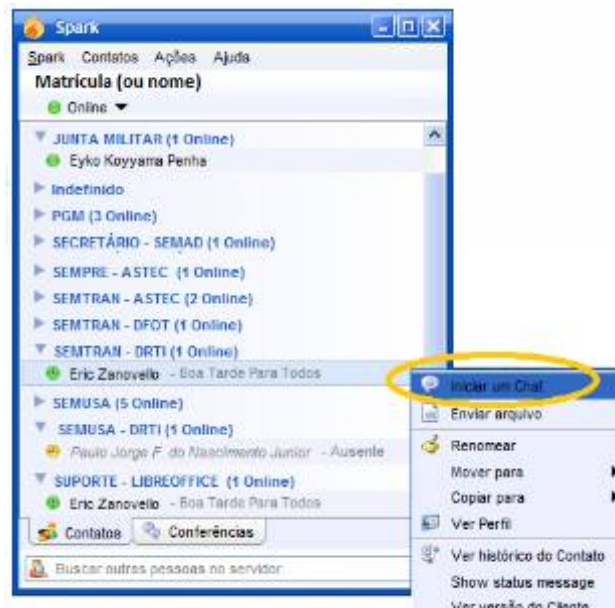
Spark

Spark Contatos Ações Ajuda

Matrícula (ou nome)

Online

JUNTA MILITAR (1 Online)

Eyko Koyyama Penha

Indefinido

PGM (3 Online)

SECRETÁRIO - SEMAD (1 Online)

SEMPRE - ASTEC (1 Online)

SEMTRAN - ASTEC (2 Online)

SEMTRAN - DFOT (1 Online)

SEMTRAN - DRTI (1 Online)

Eric Zanovello - Boa Tarde Para Todos

SEMUSA (5 Online)

SEMUSA - DRTI (1 Online)

Paulo Jorge F. do Nascimento Junior - Ausente

SUPORTE - LIBREOFFICE (1 Online)

Eric Zanovello - Boa Tarde Para Todos

Contatos

Conferências

Buscar outras pessoas no servidor

Iniciar um Chat

Enviar arquivo

Renomear

Mover para

Copiar para

Ver Perfil

Ver histórico do Contato

Show status message

Ver versão do Cliente